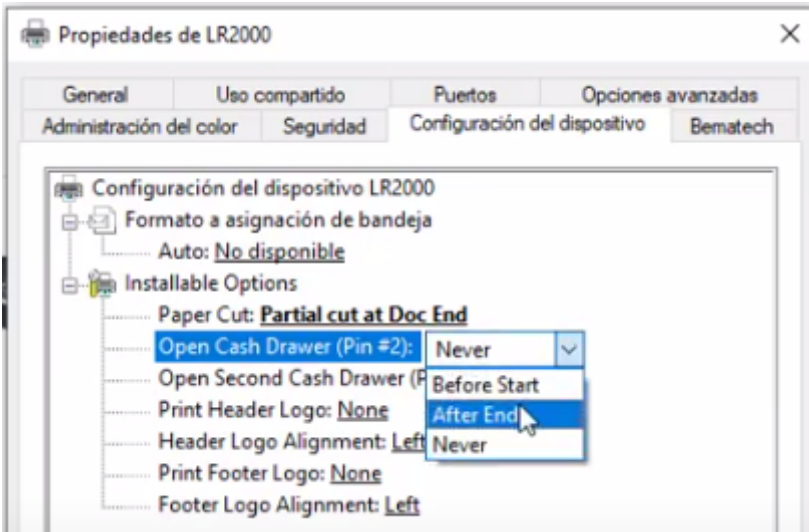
Propiedades de LR2000

×

General | Uso compartido | Puertos | Opciones avanzadas
Administración del color | Seguridad | Configuración del dispositivo | Bematech

Configuración del dispositivo LR2000
Formato a asignación de bandeja
Auto: No disponible
Installable Options
Paper Cut: Partial cut at Doc End
Open Cash Drawer (Pin #2): Never
Open Second Cash Drawer (P
Before Start
After End
Never
Print Header Logo: None
Header Logo Alignment: Left
Print Footer Logo: None
Footer Logo Alignment: Left